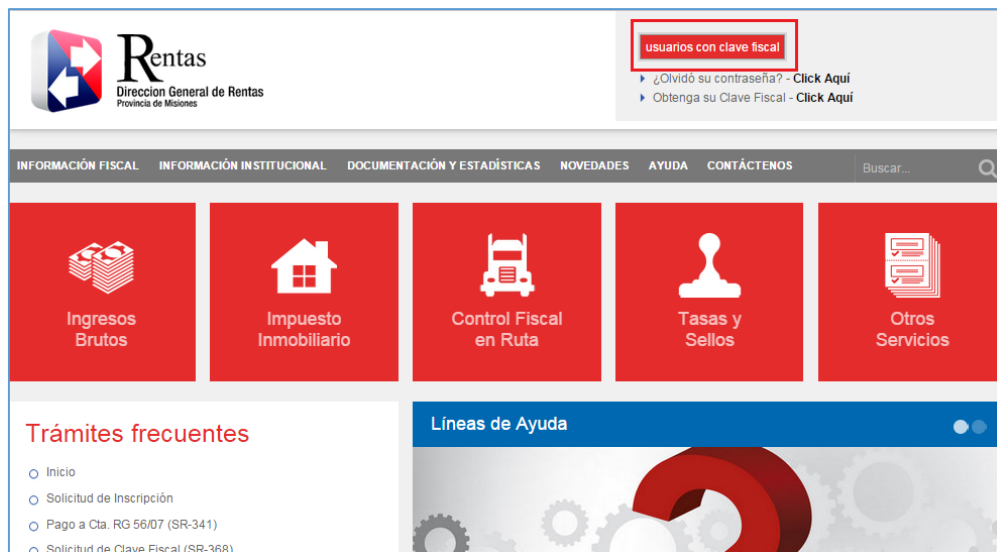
Rentas
Direccion General de Rentas
Provincia de Misiones

usuarios con clave fiscal
¿Olvidó su contraseña? - Click Aquí
Obtenga su Clave Fiscal - Click Aquí

INFORMACIÓN FISCAL INFORMACIÓN INSTITUCIONAL DOCUMENTACIÓN Y ESTADÍSTICAS NOVEDADES AYUDA CONTÁCTENOS Buscar...

Ingresos Brutos
Impuesto Inmobiliario
Control Fiscal en Ruta
Tasas y Sellos
Otros Servicios

Trámites frecuentes
Inicio
Solicitud de Inscripción
Pago a Cta. RG 56/07 (SR-341)
Solicitud de Clave Fiscal (SR-368)

Líneas de Ayuda